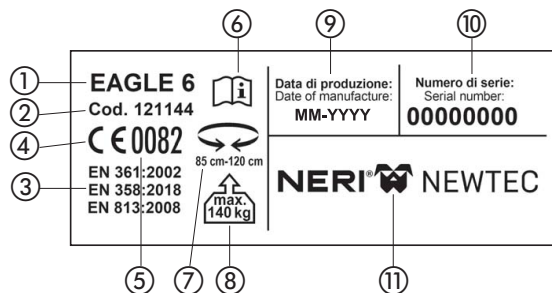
① EAGLE 6
② Cod. 121144
④ CE 0082
③ EN 361:2002
EN 358:2018
EN 813:2008

⑥
85 cm-120 cm
max.
140 kg

⑨ Data di produzione:
Date of manufacture:
MM-YYYY

⑩ Numero di serie:
Serial number:
00000000

NERI® NEWTEC

⑤ ⑦ ⑧ ⑪